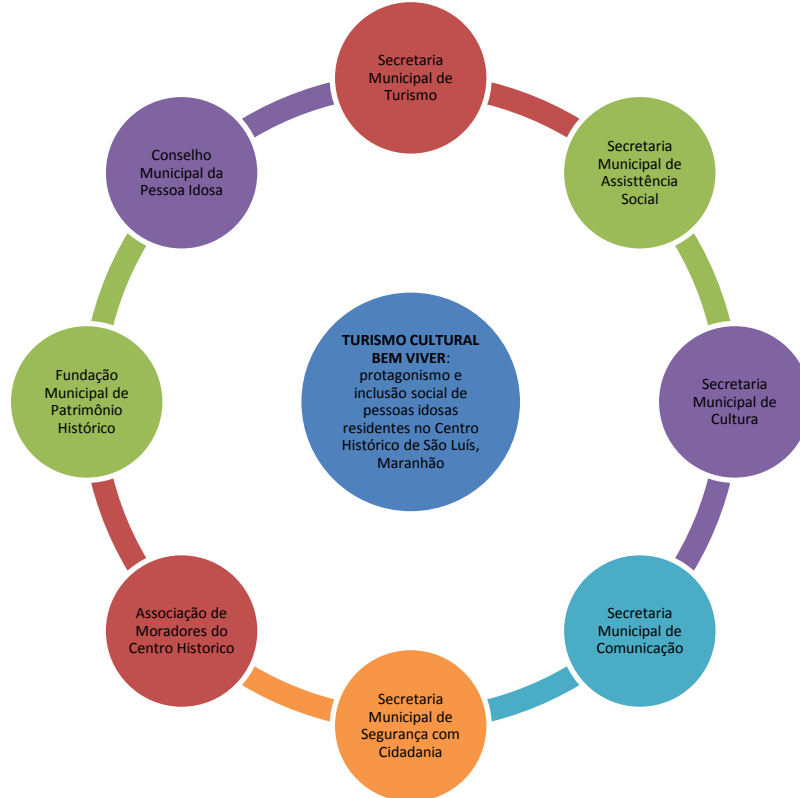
TURISMO CULTURAL BEM VIVER: protagonismo e inclusão social de pessoas idosas residentes no Centro Histórico de São Luís, Maranhão

Secretaria Municipal de Turismo

Secretaria Municipal de Assisttência Social

Secretaria Municipal de Cultura

Secretaria Municipal de Comunicação

Secretaria Municipal de Segurança com Cidadania

Associação de Moradores do Centro Historico

Fundação Municipal de Patrimônio Histórico

Conselho Municipal da Pessoa Idosa